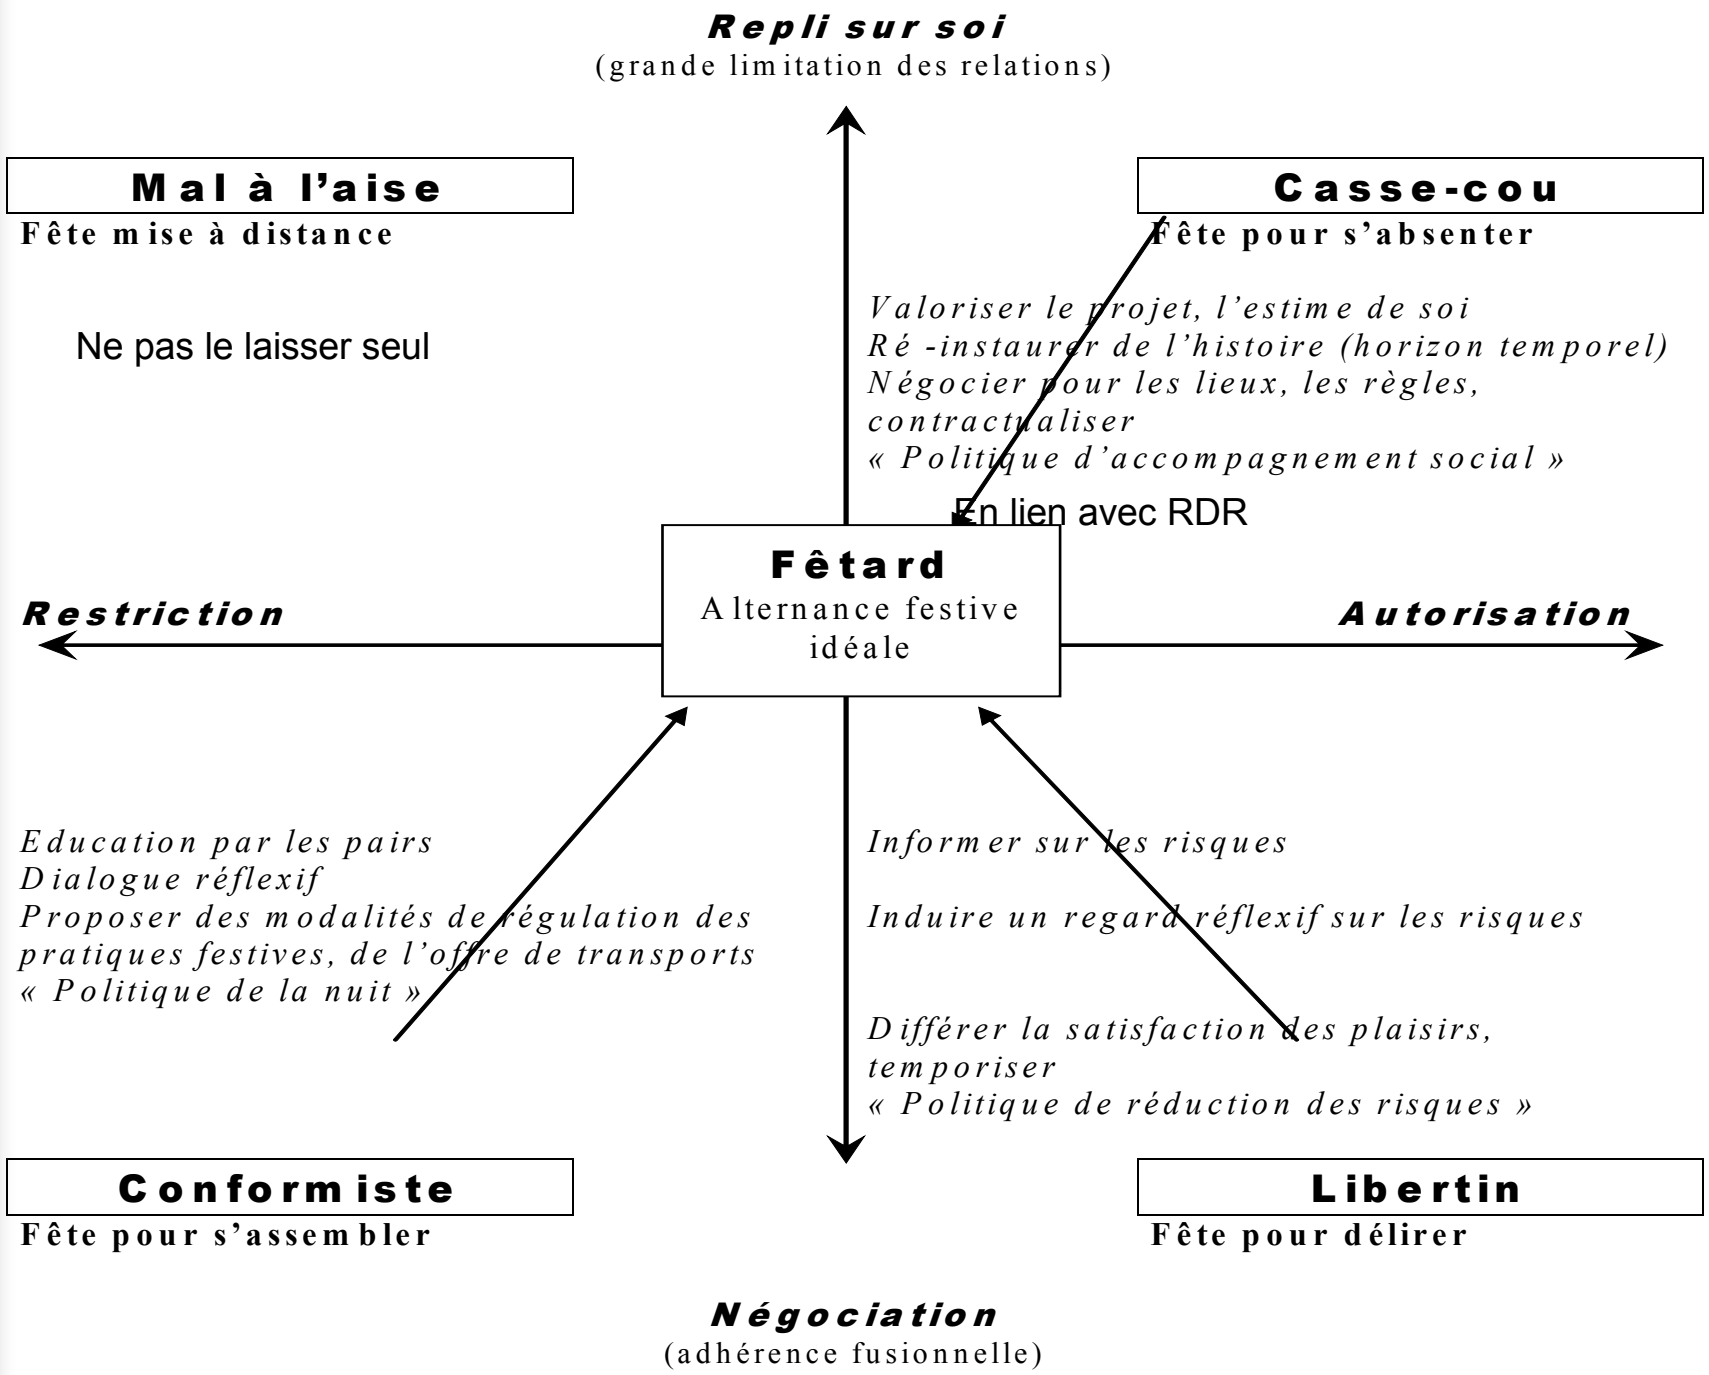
Repli sur soi
(grande limitation des relations)

Mal à l'aise
Fête mise à distance

Ne pas le laisser seul

Casse-cou
Fête pour s'absenter

Valoriser le projet, l'estime de soi
Ré -instaurer de l'histoire (horizon temporel)
Négocier pour les lieux, les règles, contractualiser
« Politique d'accompagnement social »

En lien avec RDR

Restriction

Fêtard
Alternance festive idéale

Autorisation

Education par les pairs
Dialogue réflexif
Proposer des modalités de régulation des pratiques festives, de l'offre de transports
« Politique de la nuit »

Informer sur les risques

Induire un regard réflexif sur les risques

Différer la satisfaction des plaisirs, temporiser
« Politique de réduction des risques »

Conformiste
Fête pour s'assembler

Libertin
Fête pour délirer

Négociation
(adhérence fusionnelle)